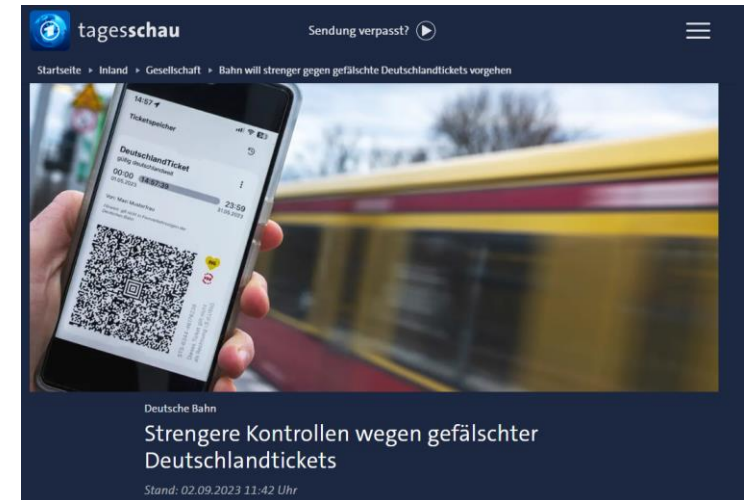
tagesschau

Sendung verpasst?

Startseite ▸ Inland ▸ Gesellschaft ▸ Bahn will strenger gegen gefälschte Deutschlandtickets vorgehen

14:57

Ticketspeicher

DeutschlandTicket

00:00 14:57:39

23:59

Deutsche Bahn

Strengere Kontrollen wegen gefälschter Deutschlandtickets

Stand: 02.09.2023 11:42 Uhr